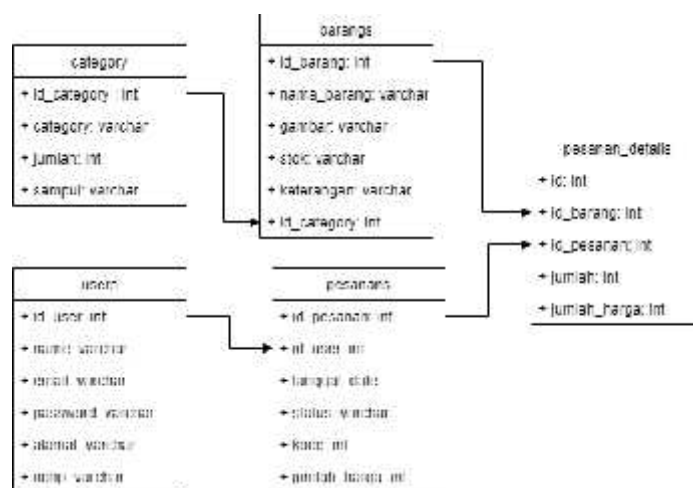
category

+ id_category : int
+ category: varchar
+ jumlah: int
+ sampul: varchar

barangs

+ id_barang: int
+ nama_barang: varchar
+ gambar: varchar
+ stok: varchar
+ keterangan: varchar
+ id_category: int

pesanan_details

+ id: int
+ id_barang: int
+ id_pesanan: int
+ jumlah: int
+ jumlah_harga: int

users

+ id_user: int
+ nama: varchar
+ email: varchar
+ password: varchar
+ alamat: varchar
+ nohp: varchar

pesanans

+ id_pesanan: int
+ id_user: int
+ tanggal: date
+ status: varchar
+ kode: int
+ jumlah_harga: int